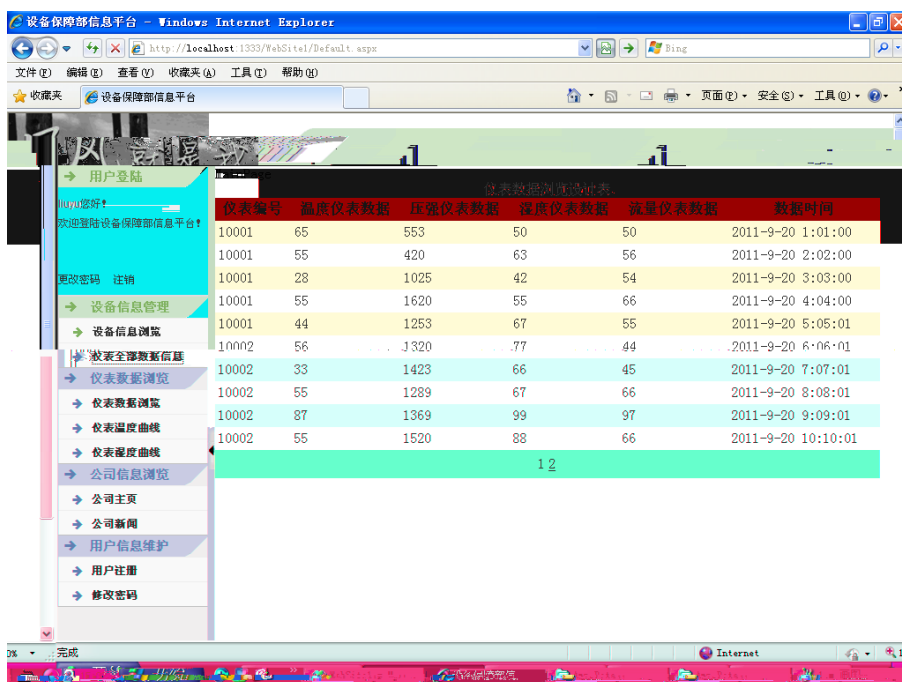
设备保障部信息平台 - Windows Internet Explorer

http://localhost:1333/WebSite1/Default.aspx

Bing

文件(F) 编辑(E) 查看(V) 收藏夹(A) 工具(T) 帮助(H)

收藏夹 设备保障部信息平台

页面(P) 安全(S) 工具(O)

用户登陆

liuyu您好!

欢迎登陆设备保障部信息平台!

更改密码 注销

设备信息管理

设备信息浏览

仪表全部数据信息

仪表数据浏览

仪表数据浏览

仪表温度曲线

仪表湿度曲线

公司信息浏览

公司主页

公司新闻

用户信息维护

用户注册

修改密码

仪表数据浏览列表

| 仪表编号 | 温度仪表数据 | 压强仪表数据 | 湿度仪表数据 | 流量仪表数据 | 数据时间 |
|---|---|---|---|---|---|
| 10001 | 65 | 553 | 50 | 50 | 2011-9-20 1:01:00 |
| 10001 | 55 | 420 | 63 | 56 | 2011-9-20 2:02:00 |
| 10001 | 28 | 1025 | 42 | 54 | 2011-9-20 3:03:00 |
| 10001 | 55 | 1620 | 55 | 66 | 2011-9-20 4:04:00 |
| 10001 | 44 | 1253 | 67 | 55 | 2011-9-20 5:05:01 |
| 10002 | 56 | 1320 | 77 | 44 | 2011-9-20 6:06:01 |
| 10002 | 33 | 1423 | 66 | 45 | 2011-9-20 7:07:01 |
| 10002 | 55 | 1289 | 67 | 66 | 2011-9-20 8:08:01 |
| 10002 | 87 | 1369 | 99 | 97 | 2011-9-20 9:09:01 |
| 10002 | 55 | 1520 | 88 | 66 | 2011-9-20 10:10:01 |

1 2

完成

Internet